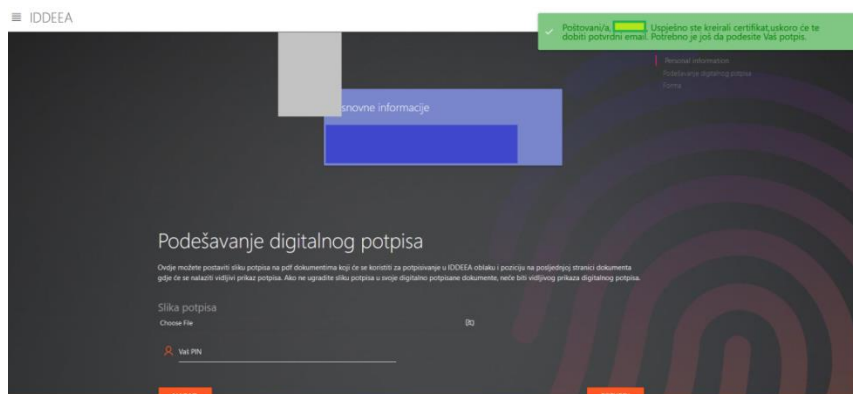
≡ IDDEEA

Poštovani/a, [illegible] Uspješno ste kreirali certifikat,uskoro će te dobiti potvrdni email. Potrebno je još da podesite Vaš potpis.

Personal information
Podešavanje digitalnog potpisa
Forma

snovne informacije

Podešavanje digitalnog potpisa

Ovdje možete postaviti sliku potpisa na pdf dokumentima koji će se koristiti za potpisivanje u IDDEEA oblaku i poziciju na posljednjoj stranici dokumenta gdje će se nalaziti vidljivi prikaz potpisa. Ako ne ugradite sliku potpisa u svoje digitalno potpisane dokumente, neće biti vidljivog prikaza digitalnog potpisa.

Slika potpisa

Choose File

Vaš PIN